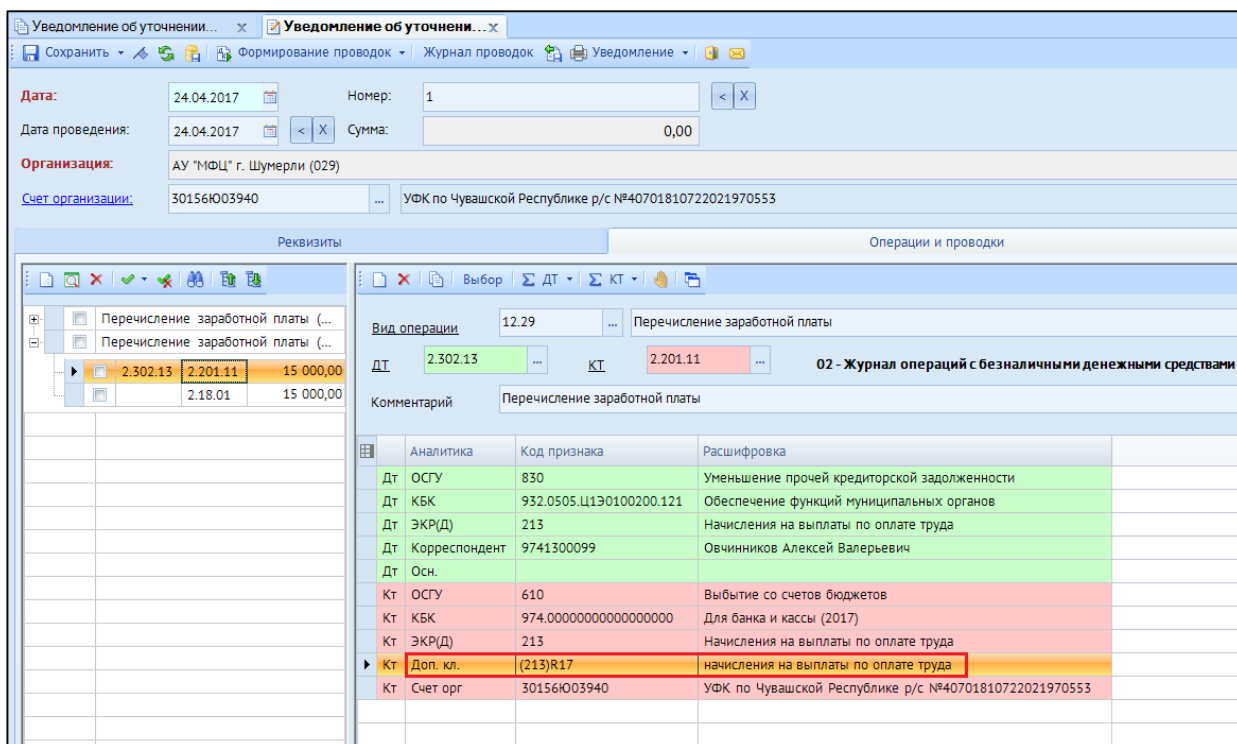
Уведомление об уточнении... x | Уведомление об уточнении... x

Сохранить | Формирование проводок | Журнал проводок | Уведомление

Дата: 24.04.2017 Номер: 1
Дата проведения: 24.04.2017 < X Сумма: 0,00
Организация: АУ "МФЦ" г. Шумерли (029)
Счет организации: 30156Ю03940 ... УФК по Чувашской Республике р/с №40701810722021970553

Реквизиты | Операции и проводки

| | |
|---|---|
| Перечисление заработной платы (... | |
| Перечисление заработной платы (... | |

| | | |
|---|---|---|
| 2.302.13 | 2.201.11 | 15 000,00 |
| | 2.18.01 | 15 000,00 |

Выбор | Σ ДТ | Σ КТ

Вид операции 12.29 ... Перечисление заработной платы
ДТ 2.302.13 ... КТ 2.201.11 ... 02 - Журнал операций с безналичными денежными средствами
Комментарий Перечисление заработной платы

| | Аналитика | Код признака | Расшифровка |
|---|---|---|---|
| Дт | ОСГУ | 830 | Уменьшение прочей кредиторской задолженности |
| Дт | КБК | 932.0505.Ц1Э0100200.121 | Обеспечение функций муниципальных органов |
| Дт | ЭКР(Д) | 213 | Начисления на выплаты по оплате труда |
| Дт | Корреспондент | 9741300099 | Овчинников Алексей Валерьевич |
| Дт | Осн. | | |
| Кт | ОСГУ | 610 | Выбытие со счетов бюджетов |
| Кт | КБК | 974.00000000000000000 | Для банка и кассы (2017) |
| Кт | ЭКР(Д) | 213 | Начисления на выплаты по оплате труда |
| Кт | Доп. кл. | (213)R17 | начисления на выплаты по оплате труда |
| Кт | Счет орг | 30156Ю03940 | УФК по Чувашской Республике р/с №40701810722021970553 |